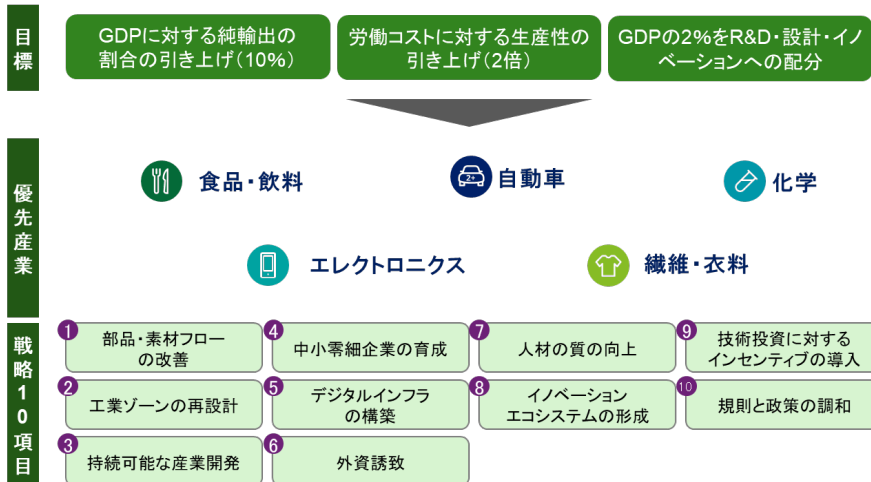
目標

GDPに対する純輸出の割合の引き上げ(10%)

労働コストに対する生産性の引き上げ(2倍)

GDPの2%をR&D・設計・イノベーションへの配分

優先産業

食品・飲料

自動車

化学

エレクトロニクス

繊維・衣料

戦略10項目

1 部品・素材フローの改善

2 工業ゾーンの再設計

3 持続可能な産業開発

4 中小零細企業の育成

5 デジタルインフラの構築

6 外資誘致

7 人材の質の向上

8 イノベーションエコシステムの形成

9 技術投資に対するインセンティブの導入

10 規則と政策の調和